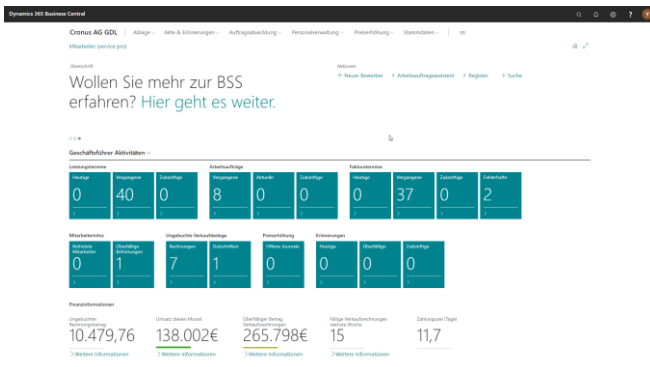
Dynamics 365 Business Central

Cronus AG GDL | Ablage | Akte & Erinnerungen | Auftragsabwicklung | Personalverwaltung | Preiserhöhung | Stammdaten |

Mitarbeiter (service pro)

Übersicht

Wollen Sie mehr zur BSS erfahren? Hier geht es weiter.

Aktionen

+ Neuer Bewerber > Arbeitsauftragsassistent > Register > Suche

Geschäftsführer Aktivitäten

Leistungstermine

| Heutige | Vergangene | Zukünftige |
|---|---|---|
| 0 | 40 | 0 |

Arbeitsaufträge

| Vergangene | Aktuelle | Zukünftige |
|---|---|---|
| 8 | 0 | 0 |

Fakturatermine

| Heutige | Vergangene | Zukünftige | Fehlerhafte |
|---|---|---|---|
| 0 | 37 | 0 | 2 |

Mitarbeiterinfos

| Befristete Mitarbeiter | Überfällige Befristungen |
|---|---|
| 0 | 1 |

Ungebuchte Verkaufsbelege

| Rechnungen | Gutschriften |
|---|---|
| 7 | 1 |

Preiserhöhung

| Offene Journale |
|---|
| 0 |

Erinnerungen

| Heutige | Überfällige | Zukünftige |
|---|---|---|
| 0 | 0 | 0 |

Finanzinformationen

Ungebuchter Rechnungsbetrag
10.479,76
> Weitere Informationen

Umsatz diesen Monat
138.002€
> Weitere Informationen

Überfälliger Betrag Verkaufsrechnungen
265.798€
> Weitere Informationen

Fällige Verkaufsrechnungen nächste Woche
15
> Weitere Informationen

Zahlungsziel (Tage)
11,7